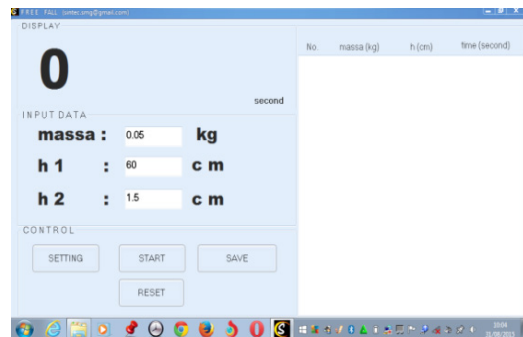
FREE FALL (sintec.smg@gmail.com)

DISPLAY

0

second

INPUT DATA

massa : 0.05 kg

h 1 : 60 c m

h 2 : 1.5 c m

CONTROL

SETTING START SAVE

RESET

| No. | massa (kg) | h (cm) | time (second) |
|---|---|---|---|

20:04
15/08/2013